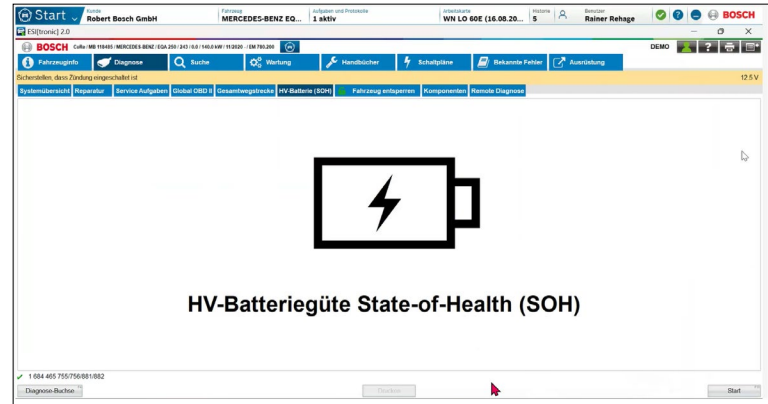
Start Kunde Robert Bosch GmbH Fahrzeug MERCEDES-BENZ EQ... Aufgaben und Protokolle 1 aktiv Arbeitskarte WN LO 60E (16.08.20... Historie 5 Benutzer Rainer Rehage BOSCH

ESI[tronic] 2.0

BOSCH CoRe / MB 118495 / MERCEDES-BENZ / EQA 250 / 243 / 0.0 / 140.0 kW / 11/2020 - / EM 780.200 DEMO

Fahrzeuginfo Diagnose Suche Wartung Handbücher Schaltpläne Bekannte Fehler Ausrüstung

Sicherstellen, dass Zündung eingeschaltet ist 12.5 V

Systemübersicht Reparatur Service Aufgaben Global OBD II Gesamtwegstrecke HV-Batterie (SOH) Fahrzeug entsperren Komponenten Remote Diagnose

HV-Batteriegüte State-of-Health (SOH)

1 684 465 755/756/881/882

Diagnose-Buchse Drucken Start